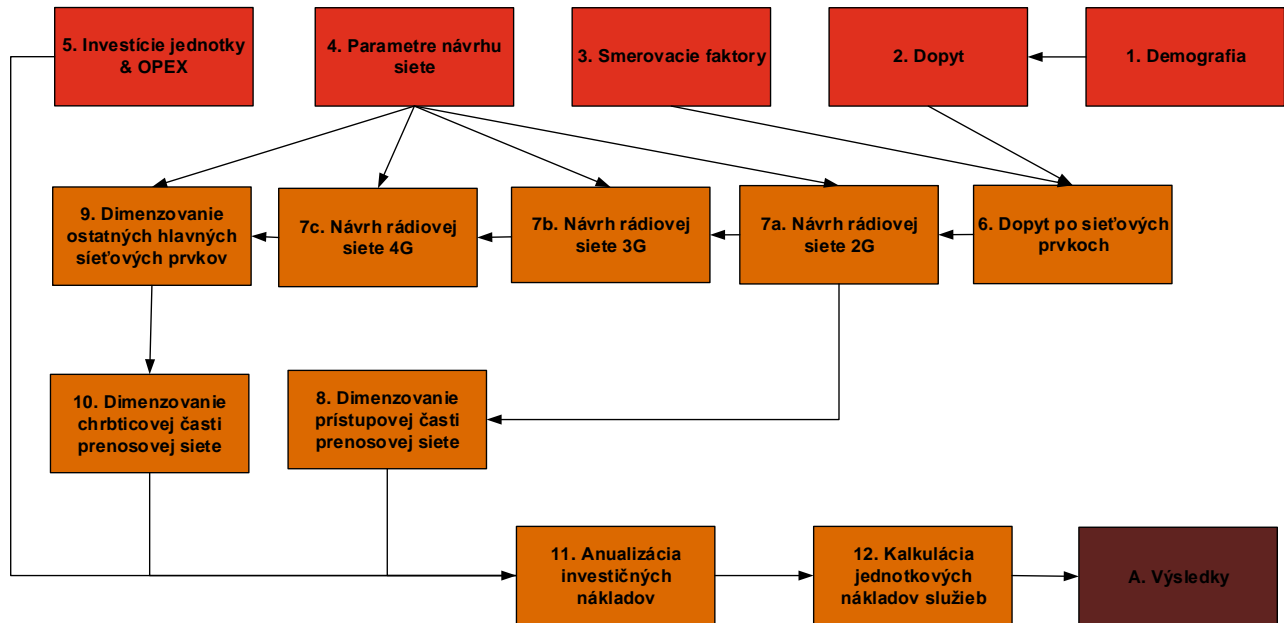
5. Investície jednotky & OPEX

4. Parametre návrhu siete

3. Smerovacie faktory

2. Dopyt

1. Demografia

9. Dimenzovanie ostatných hlavných sieťových prvkov

7c. Návrh rádiovej siete 4G

7b. Návrh rádiovej siete 3G

7a. Návrh rádiovej siete 2G

6. Dopyt po sieťových prvkoch

10. Dimenzovanie chrbticovej časti prenosovej siete

8. Dimenzovanie prístupovej časti prenosovej siete

11. Anualizácia investičných nákladov

12. Kalkulácia jednotkových nákladov služieb

A. Výsledky